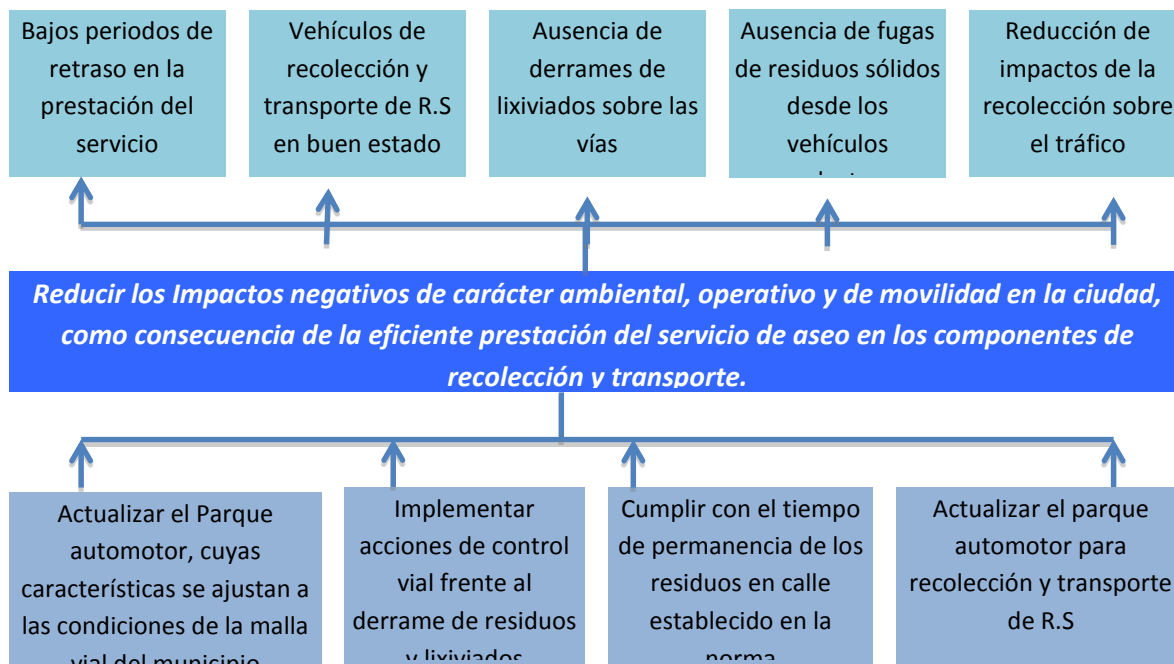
Bajos periodos de retraso en la prestación del servicio

Vehículos de recolección y transporte de R.S en buen estado

Ausencia de derrames de lixiviados sobre las vías

Ausencia de fugas de residuos sólidos desde los vehículos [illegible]

Reducción de impactos de la recolección sobre el tráfico

Reducir los Impactos negativos de carácter ambiental, operativo y de movilidad en la ciudad, como consecuencia de la eficiente prestación del servicio de aseo en los componentes de recolección y transporte.

Actualizar el Parque automotor, cuyas características se ajustan a las condiciones de la malla vial del municipio

Implementar acciones de control vial frente al derrame de residuos y lixiviados

Cumplir con el tiempo de permanencia de los residuos en calle establecido en la norma

Actualizar el parque automotor para recolección y transporte de R.S